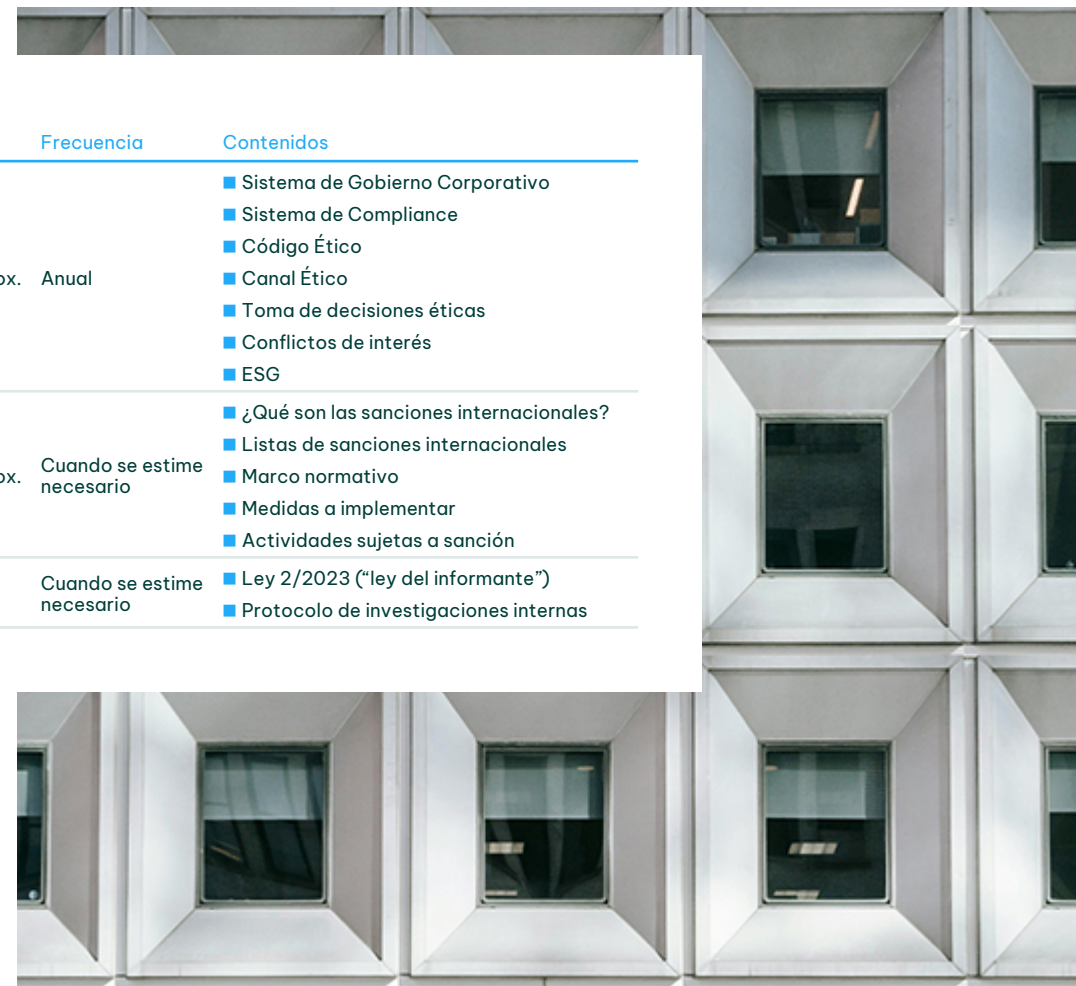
| | Frecuencia | Contenidos |
|---|---|---|
| ox. | Anual | Sistema de Gobierno Corporativo<br>Sistema de Compliance<br>Código Ético<br>Canal Ético<br>Toma de decisiones éticas<br>Conflictos de interés<br>ESG |
| ox. | Cuando se estime necesario | ¿Qué son las sanciones internacionales?<br>Listas de sanciones internacionales<br>Marco normativo<br>Medidas a implementar<br>Actividades sujetas a sanción |
| | Cuando se estime necesario | Ley 2/2023 (“ley del informante”)<br>Protocolo de investigaciones internas |